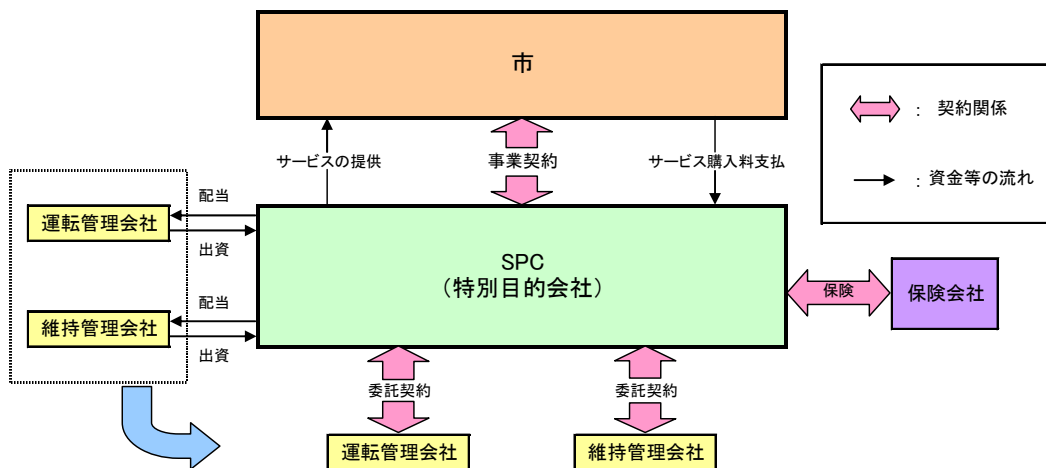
市

：契約関係

：資金等の流れ

サービスの提供

事業契約

サービス購入料支払

配当

運転管理会社

出資

配当

維持管理会社

出資

SPC
（特別目的会社）

保険

保険会社

委託契約

委託契約

運転管理会社

維持管理会社